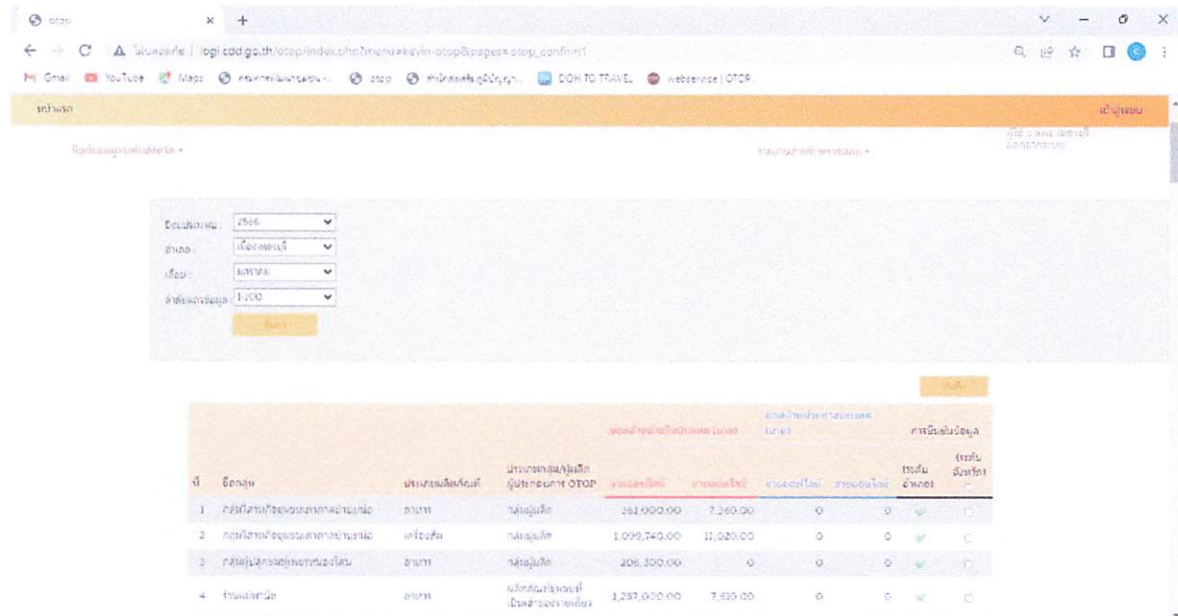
otop

logi.cdd.go.th/otop/index.php?menu=keyin-otop&pages=otop_confirm1

Gmail YouTube Maps otop DOH TO TRAVEL webservice | OTOP

หน้าแรก

เข้าสู่ระบบ

ปีงบประมาณ : 2566
อำเภอ : เมืองชลบุรี
เดือน : มกราคม
ลำดับการข้อมูล : 1-100

ค้นหา

บันทึก

| ที่ | ชื่อกลุ่ม | ประเภทผลิตภัณฑ์ | ประเภทกลุ่ม/ผู้ผลิต ผู้ประกอบการ OTOP | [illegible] | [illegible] | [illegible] | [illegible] | ระดับอำเภอ | ระดับจังหวัด |
|---|---|---|---|---|---|---|---|---|---|
| 1 | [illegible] | อาหาร | กลุ่มผู้ผลิต | 262,000.00 | 7,360.00 | 0 | 0 | | |
| 2 | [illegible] | เครื่องดื่ม | กลุ่มผู้ผลิต | 1,099,740.00 | 11,020.00 | 0 | 0 | | |
| 3 | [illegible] | อาหาร | กลุ่มผู้ผลิต | 206,300.00 | 0 | 0 | 0 | | |
| 4 | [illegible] | อาหาร | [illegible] | 1,287,000.00 | 7,610.00 | 0 | 0 | | |